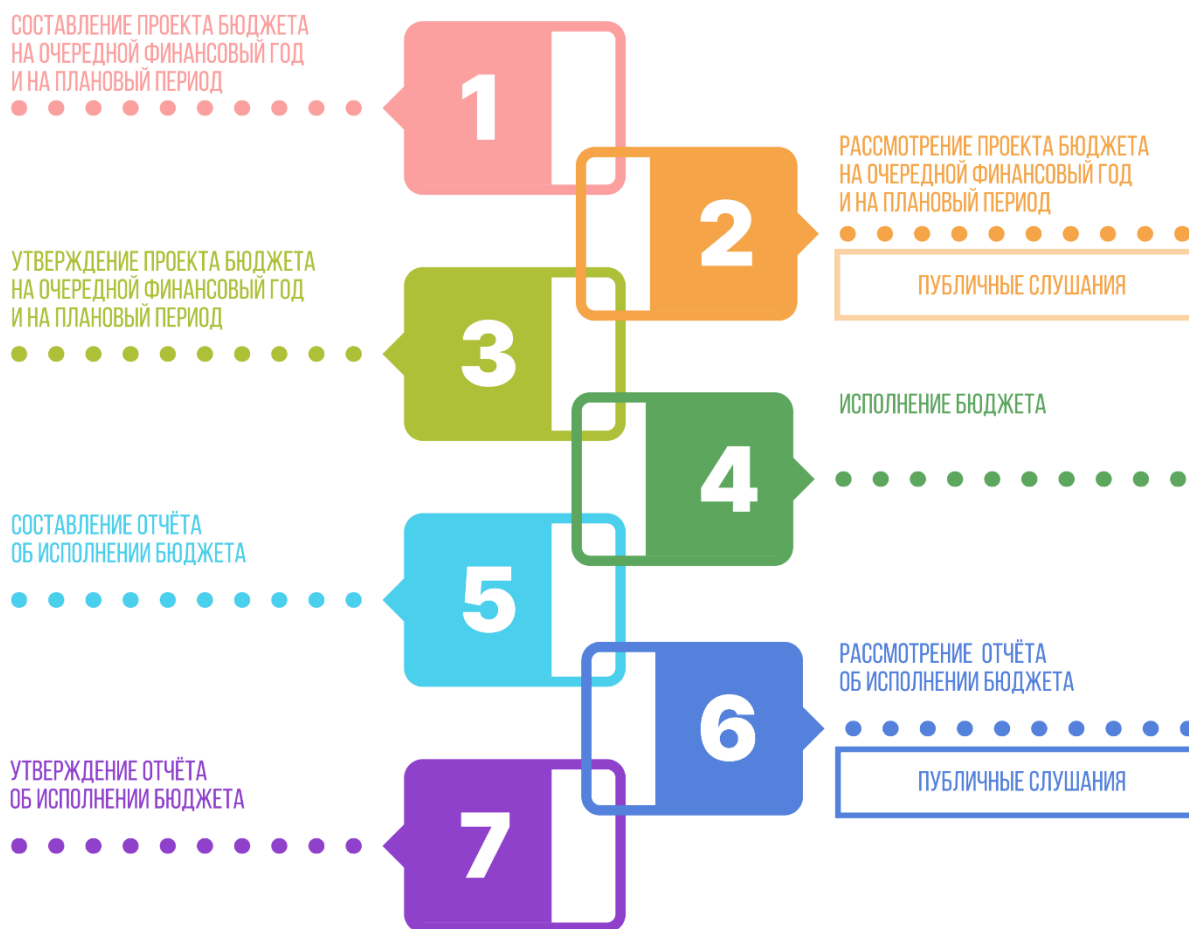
СОСТАВЛЕНИЕ ПРОЕКТА БЮДЖЕТА НА ОЧЕРЕДНОЙ ФИНАНСОВЫЙ ГОД И НА ПЛАНОВЫЙ ПЕРИОД

1

РАССМОТРЕНИЕ ПРОЕКТА БЮДЖЕТА НА ОЧЕРЕДНОЙ ФИНАНСОВЫЙ ГОД И НА ПЛАНОВЫЙ ПЕРИОД

2

ПУБЛИЧНЫЕ СЛУШАНИЯ

УТВЕРЖДЕНИЕ ПРОЕКТА БЮДЖЕТА НА ОЧЕРЕДНОЙ ФИНАНСОВЫЙ ГОД И НА ПЛАНОВЫЙ ПЕРИОД

3

ИСПОЛНЕНИЕ БЮДЖЕТА

4

СОСТАВЛЕНИЕ ОТЧЁТА ОБ ИСПОЛНЕНИИ БЮДЖЕТА

5

РАССМОТРЕНИЕ ОТЧЁТА ОБ ИСПОЛНЕНИИ БЮДЖЕТА

6

ПУБЛИЧНЫЕ СЛУШАНИЯ

УТВЕРЖДЕНИЕ ОТЧЁТА ОБ ИСПОЛНЕНИИ БЮДЖЕТА

7